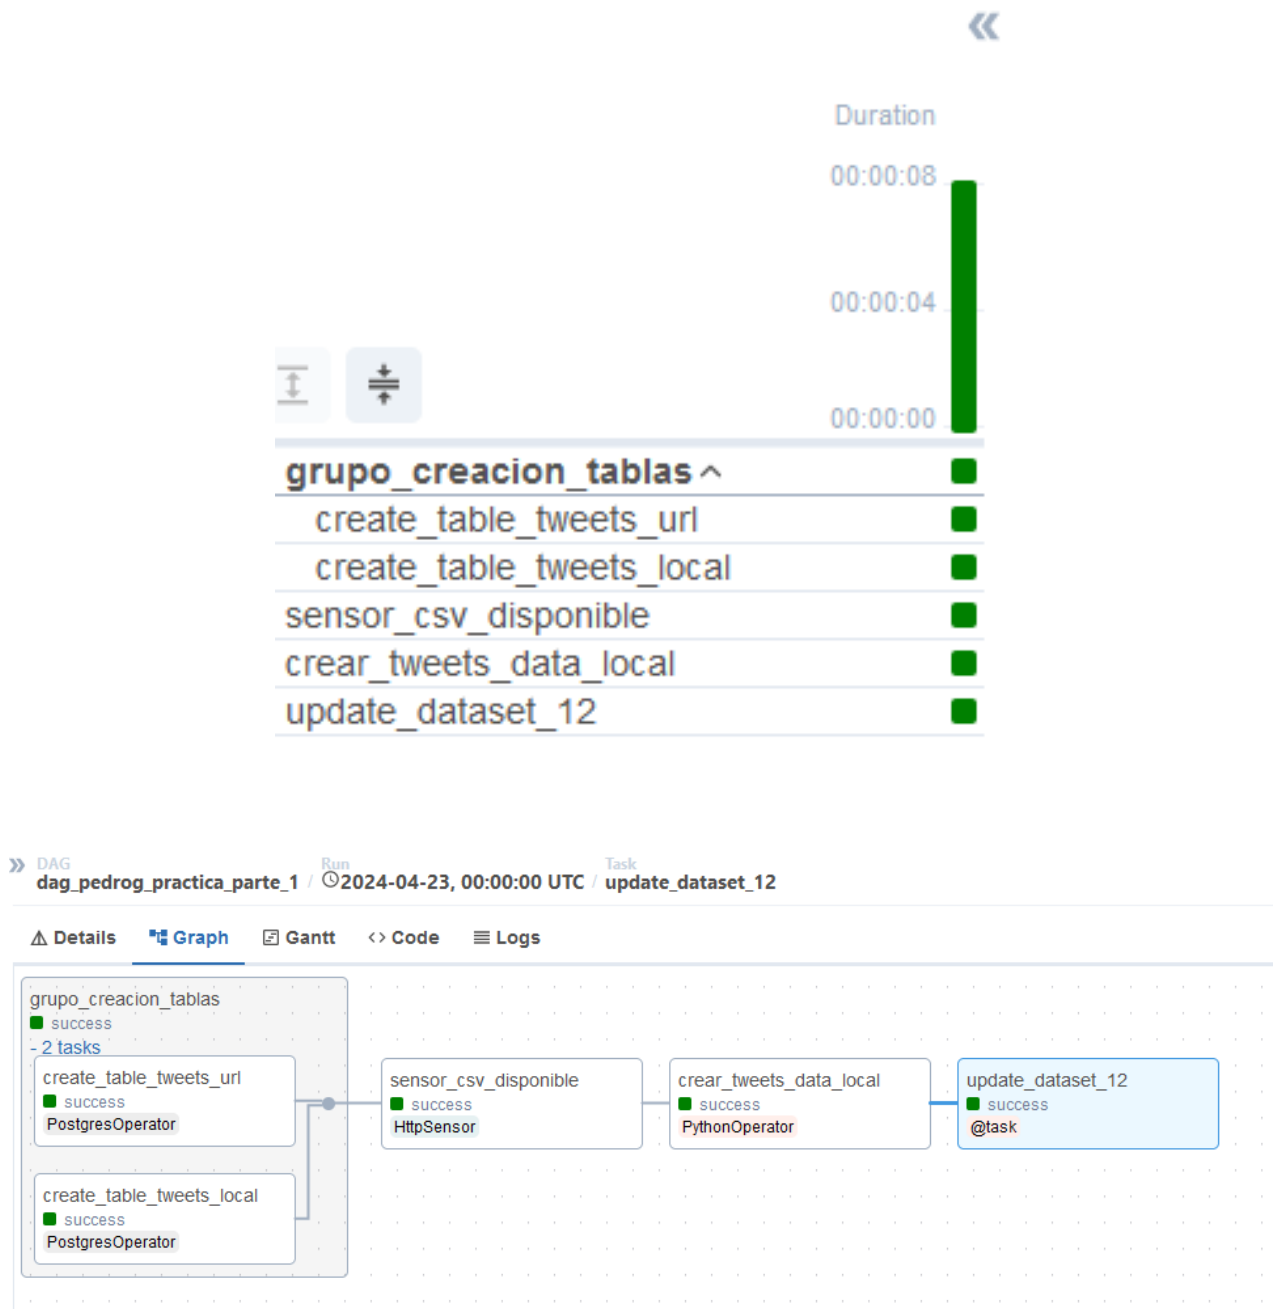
«

Duration

00:00:08

00:00:04

00:00:00

grupo_creacion_tablas ^

create_table_tweets_url

create_table_tweets_local

sensor_csv_disponible

crear_tweets_data_local

update_dataset_12

» DAG
dag_pedrog_practica_parte_1 / Run
2024-04-23, 00:00:00 UTC / Task
update_dataset_12

Details  Graph  Gantt  <> Code  Logs

grupo_creacion_tablas
success
- 2 tasks

create_table_tweets_url
success
PostgresOperator

create_table_tweets_local
success
PostgresOperator

sensor_csv_disponible
success
HttpSensor

crear_tweets_data_local
success
PythonOperator

update_dataset_12
success
@task